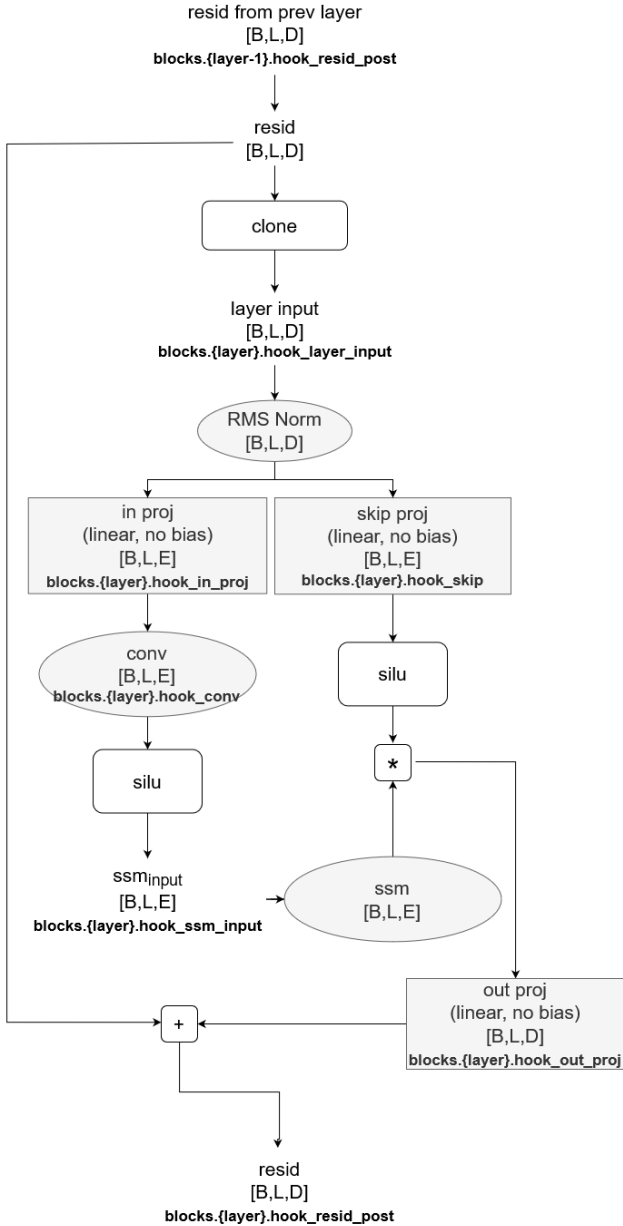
resid from prev layer
[B,L,D]
blocks.{layer-1}.hook_resid_post

resid
[B,L,D]

clone

layer input
[B,L,D]
blocks.{layer}.hook_layer_input

RMS Norm
[B,L,D]

in proj
(linear, no bias)
[B,L,E]
blocks.{layer}.hook_in_proj

skip proj
(linear, no bias)
[B,L,E]
blocks.{layer}.hook_skip

conv
[B,L,E]
blocks.{layer}.hook_conv

silu

silu

*

$ssm_{input}$
[B,L,E]
blocks.{layer}.hook_ssm_input

ssm
[B,L,E]

+

out proj
(linear, no bias)
[B,L,D]
blocks.{layer}.hook_out_proj

resid
[B,L,D]
blocks.{layer}.hook_resid_post